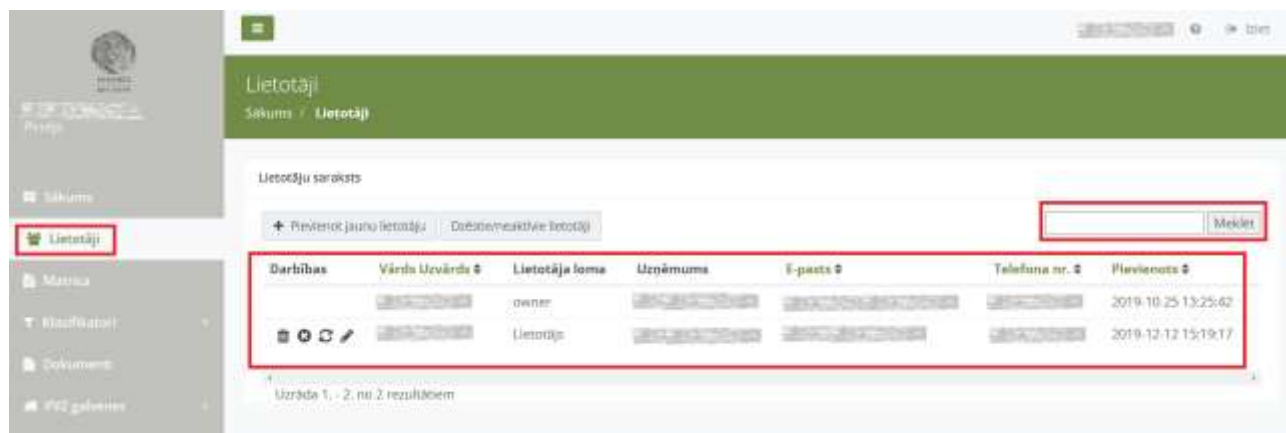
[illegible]
Pirsējs

Sākums
Lietotāji
Matrica
Klasifikatori
Dokumenti
PVZ galvenes

Iziet

Lietotāji
Sākums / Lietotāji

Lietotāju saraksts

+ Pievienot jaunu lietotāju
Dzēstie/neaktīvie lietotāji

Meklēt

| Darbības | Vārds Uzvārds ⇕ | Lietotāja loma | Uzņēmums | E-pasts ⇕ | Telefona nr. ⇕ | Pievienots ⇕ |
|---|---|---|---|---|---|---|
| | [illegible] | owner | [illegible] | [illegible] | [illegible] | 2019-10-25 13:25:42 |
| | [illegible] | Lietotājs | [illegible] | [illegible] | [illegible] | 2019-12-12 15:19:17 |

Uzrāda 1. - 2. no 2 rezultātiem